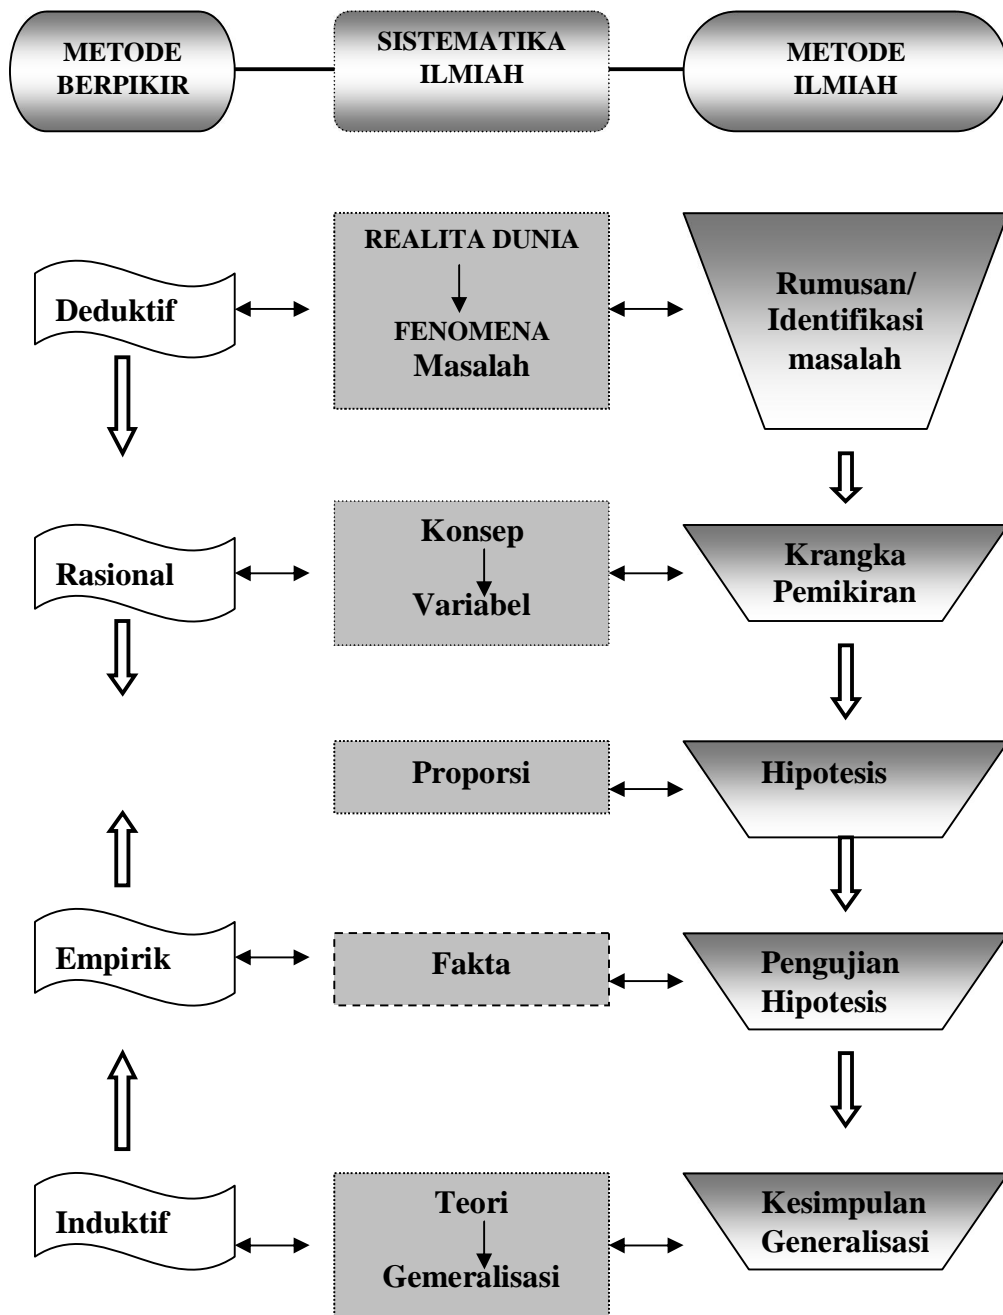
METODE BERPIKIR

SISTEMATIKA ILMIAH

METODE ILMIAH

Deduktif

REALITA DUNIA
FENOMENA
Masalah

Rumusan/ Identifikasi masalah

Rasional

Konsep
Variabel

Krangka Pemikiran

Proporsi

Hipotesis

Empirik

Fakta

Pengujian Hipotesis

Induktif

Teori
Gemeralisasi

Kesimpulan Generalisasi